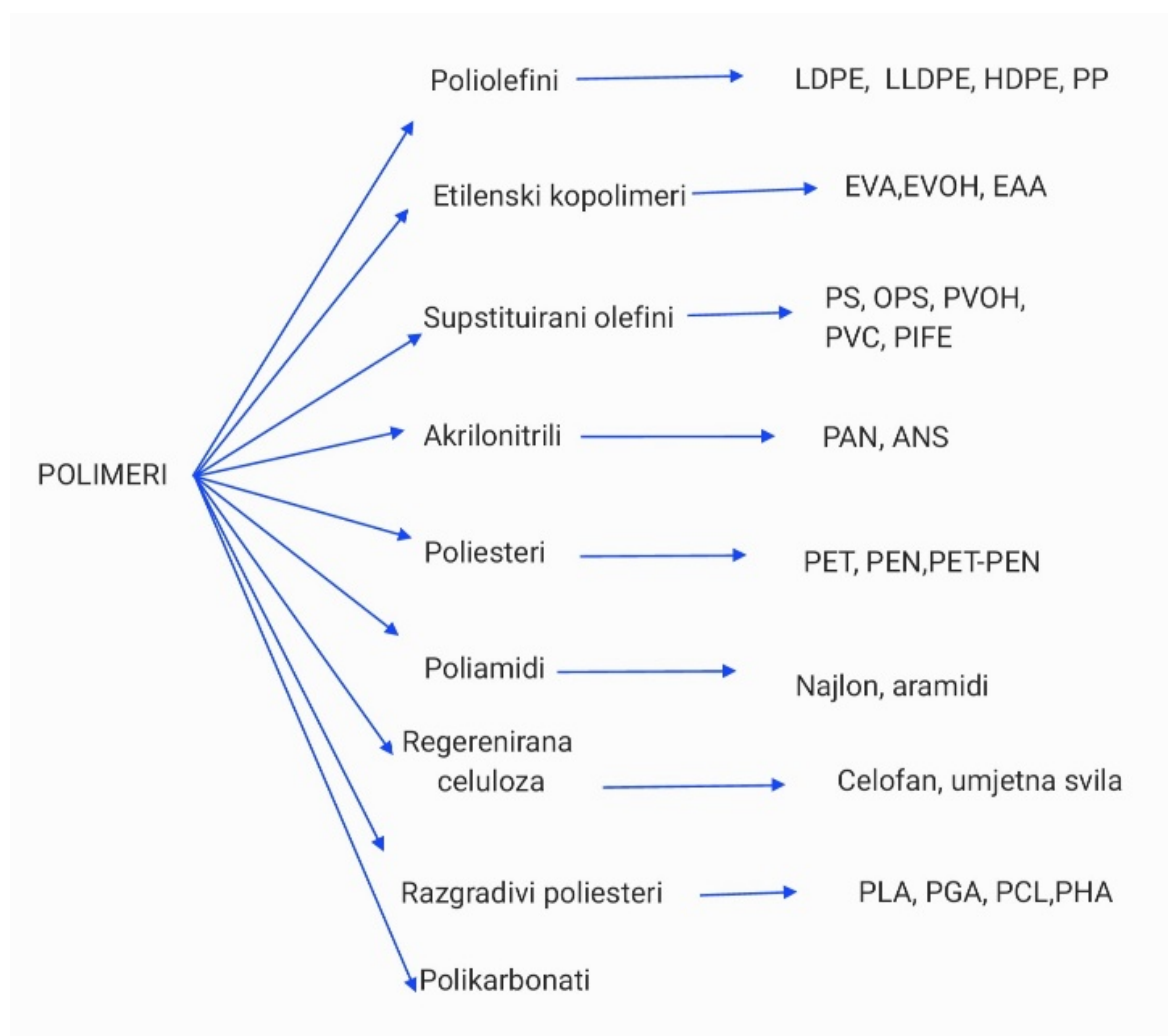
POLIMERI

Poliolefini → LDPE, LLDPE, HDPE, PP

Etilenski kopolimeri → EVA,EVOH, EAA

Supstituirani olefini → PS, OPS, PVOH, PVC, PIFE

Akrilonitrili → PAN, ANS

Poliesteri → PET, PEN,PET-PEN

Poliamidi → Najlon, aramidi

Regerenirana celuloza → Celofan, umjetna svila

Razgradivi poliesteri → PLA, PGA, PCL,PHA

Polikarbonati